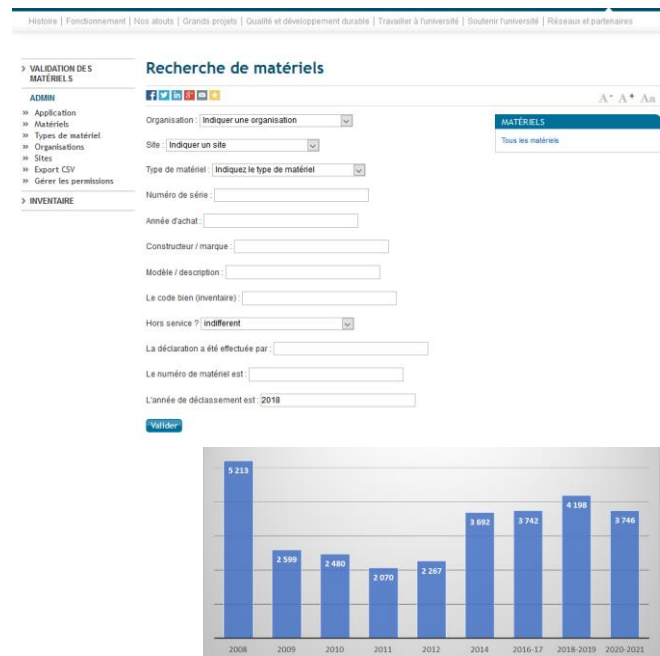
Histoire | Fonctionnement | Nos atouts | Grands projets | Qualité et développement durable | Travailler à l'université | Soutenir l'université | Réseaux et partenaires

> VALIDATION DES MATÉRIELS

ADMIN

» Application
» Matériels
» Types de matériel
» Organisations
» Sites
» Export CSV
» Gérer les permissions

> INVENTAIRE

Recherche de matériels

A⁻ A⁺ Aa

Organisation : Indiquer une organisation

Site : Indiquer un site

Type de matériel : Indiquez le type de matériel

Numéro de série :

Année d'achat :

Constructeur / marque :

Modèle / description :

Le code bien (inventaire) :

Hors service ? indifferent

La déclaration a été effectuée par :

Le numéro de matériel est :

L'année de déclassement est : 2018

Valider

MATÉRIELS

Tous les matériels

| 2008 | 2009 | 2010 | 2011 | 2012 | 2014 | 2016-17 | 2018-2019 | 2020-2021 |
|---|---|---|---|---|---|---|---|---|
| 5 213 | 2 599 | 2 480 | 2 070 | 2 267 | 3 692 | 3 742 | 4 198 | 3 746 |